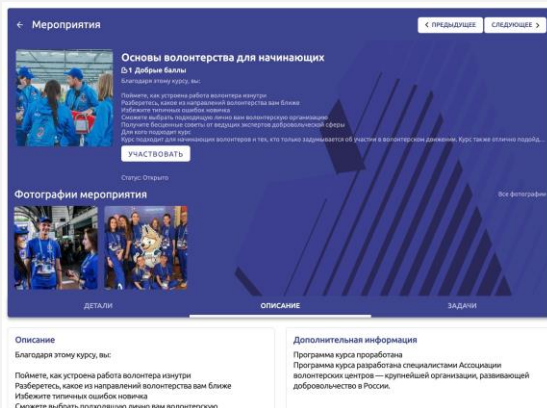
← Мероприятия

< ПРЕДЫДУЩЕЕ СЛЕДУЮЩЕЕ >

Основы волонтерства для начинающих

1 Добрые баллы

Благодаря этому курсу, вы:

Поймете, как устроена работа волонтера изнутри
Разберетесь, какое из направлений волонтерства вам ближе
Избежите типичных ошибок новичка
Сможете выбрать подходящую лично вам организацию
Получите бесценные советы от ведущих экспертов добровольческой сферы
Для кого подходит курс
Курс подходит для начинающих волонтеров и тех, кто только задумывается об участии в волонтерском движении. Курс также отлично подойд...

УЧАСТВОВАТЬ

Статус: Открыто

Фотографии мероприятия

Все фотографии

ДЕТАЛИ ОПИСАНИЕ ЗАДАЧИ

Описание

Благодаря этому курсу, вы:

Поймете, как устроена работа волонтера изнутри
Разберетесь, какое из направлений волонтерства вам ближе
Избежите типичных ошибок новичка
Сможете выбрать подходящую лично вам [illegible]

Дополнительная информация

Программа курса проработана
Программа курса разработана специалистами Ассоциации волонтерских центров — крупнейшей организации, развивающей добровольчество в России.